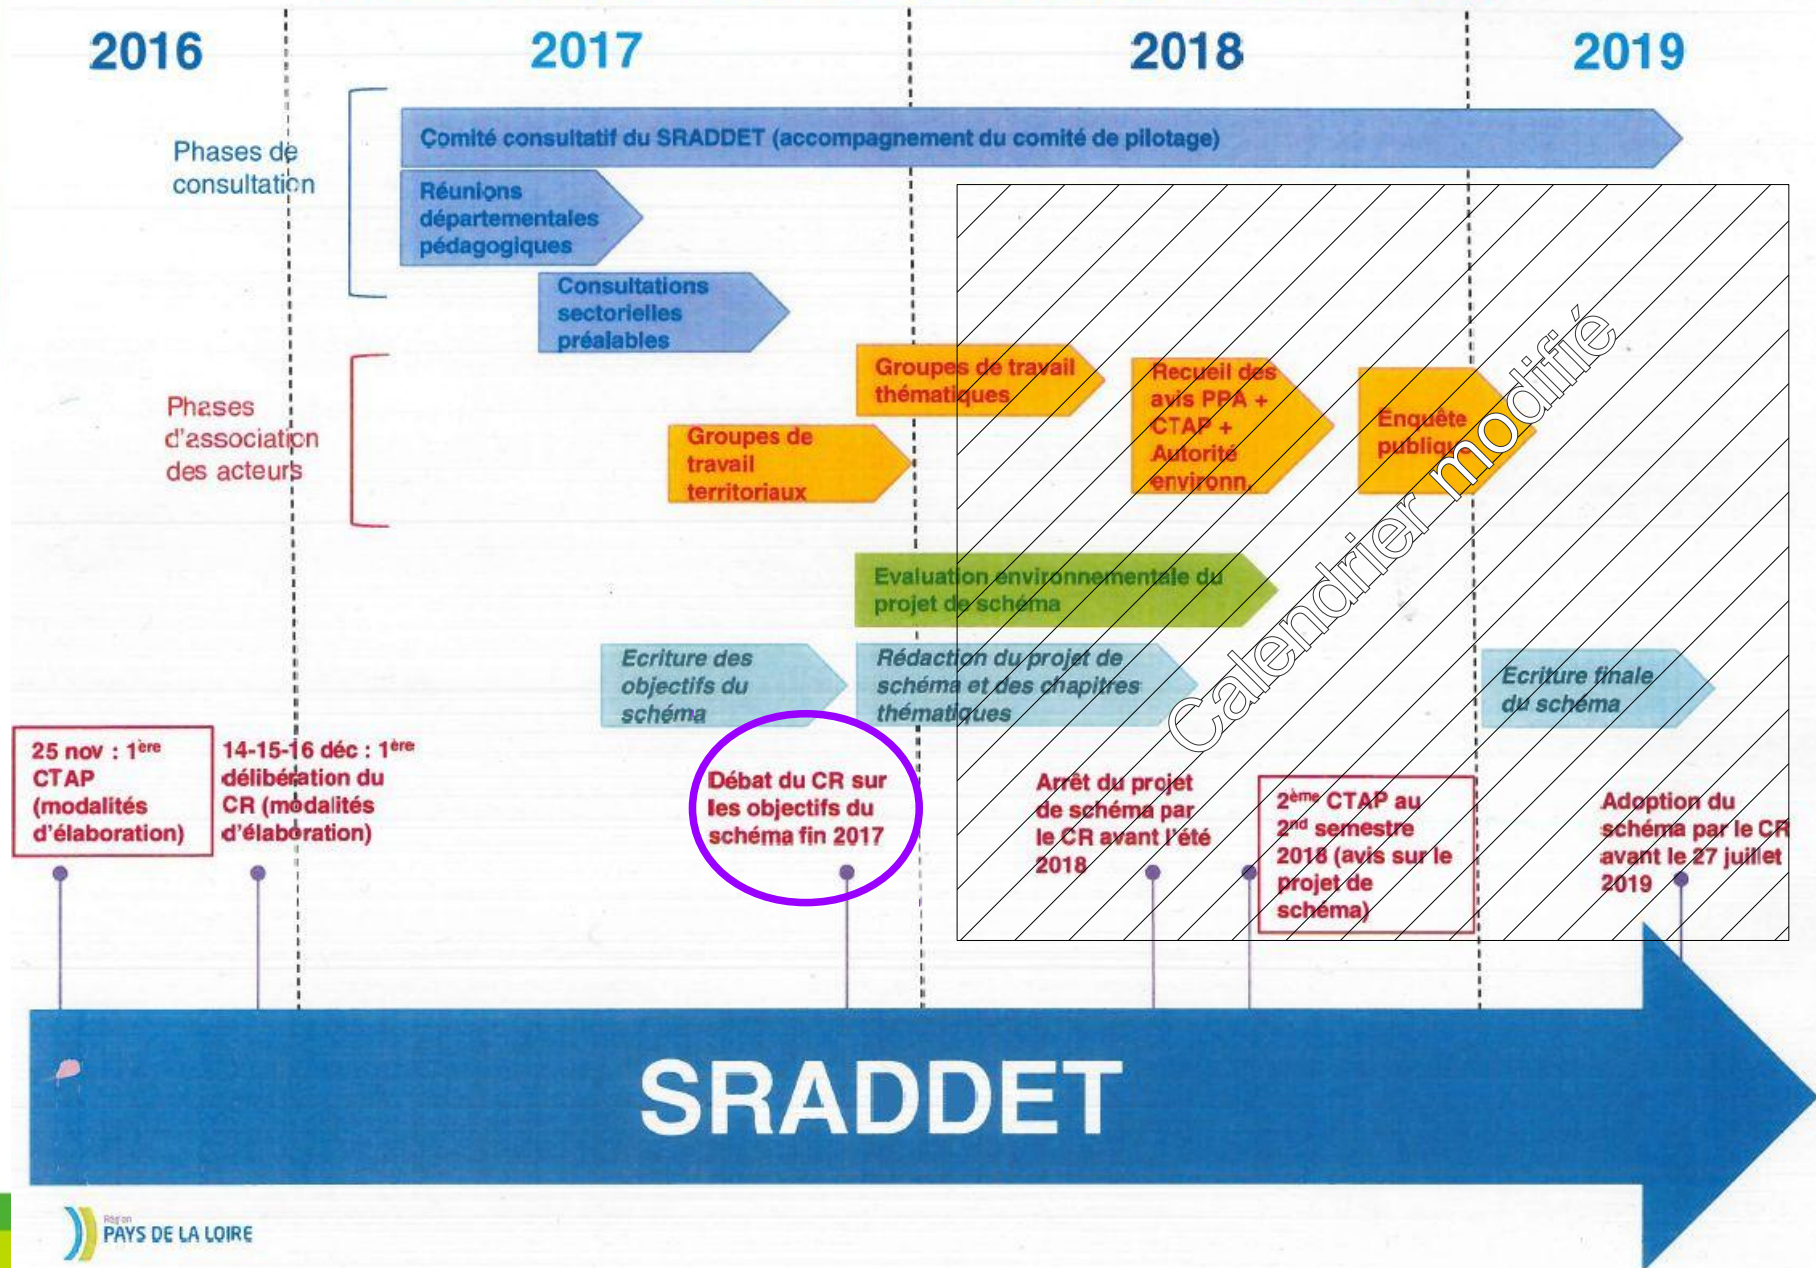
2016

2017

2018

2019

Phases de consultation

Comité consultatif du SRADDET (accompagnement du comité de pilotage)

Réunions départementales pédagogiques

Consultations sectorielles préalables

Phases d'association des acteurs

Groupes de travail thématiques

Recueil des avis PPA + CTAP + Autorité environn.

Enquête publiq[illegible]

Groupes de travail territoriaux

Calendrier modifié

Evaluation environnementale du projet de schéma

Ecriture des objectifs du schéma

Rédaction du projet de schéma et des chapitres thématiques

Ecriture finale du schéma

25 nov : 1$^{ère}$ CTAP (modalités d'élaboration)

14-15-16 déc : 1$^{ère}$ délibération du CR (modalités d'élaboration)

Débat du CR sur les objectifs du schéma fin 2017

Arrêt du projet de schéma par le CR avant l'été 2018

2$^{ème}$ CTAP au 2$^{nd}$ semestre 2018 (avis sur le projet de schéma)

Adoption du schéma par le CR avant le 27 juillet 2019

SRADDET

Région PAYS DE LA LOIRE